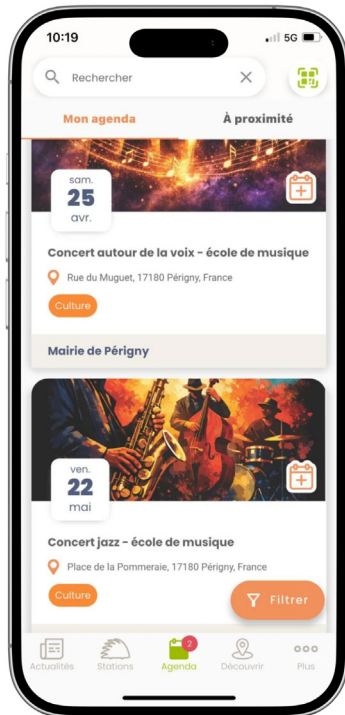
10:19
5G

Rechercher

Mon agenda
À proximité

sam.
25
avr.

Concert autour de la voix - école de musique

Rue du Muguet, 17180 Périgny, France

Culture

Mairie de Périgny

ven.
22
mai

Concert jazz - école de musique

Place de la Pommeraie, 17180 Périgny, France

Culture

Filtrer

Actualités
Stations
2
Agenda
Découvrir
Plus